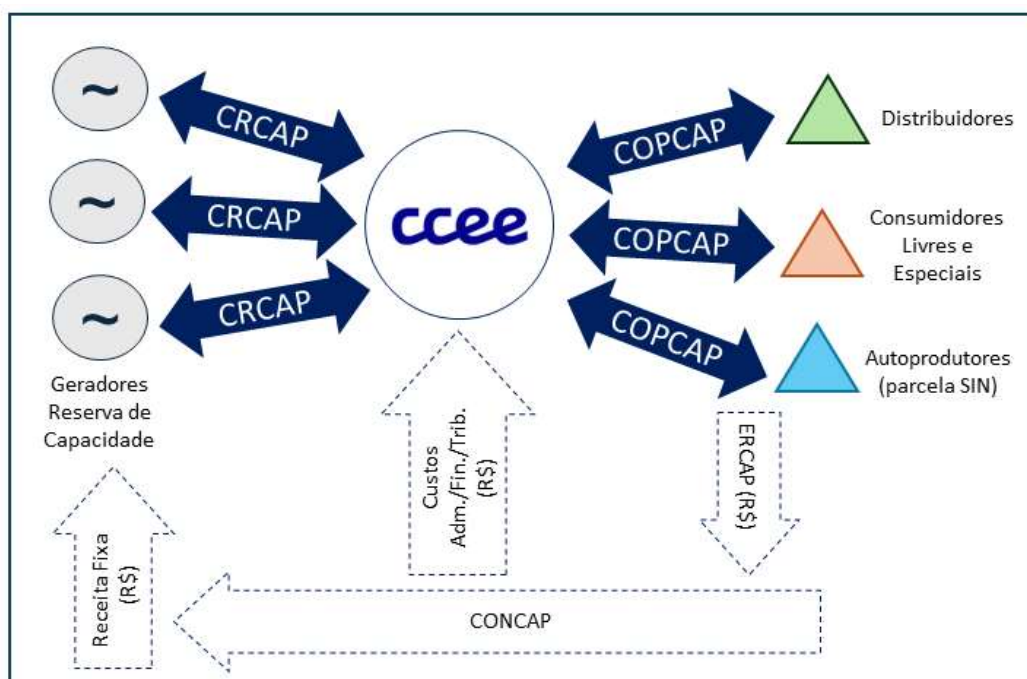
~

CRCAP

~

CRCAP

~

CRCAP

Geradores Reserva de Capacidade

ccee

COPCAP

Distribuidores

COPCAP

Consumidores Livres e Especiais

COPCAP

Autoprodutores (parcela SIN)

Custos Adm./Fin./Trib. (R$)

ERCAP (R$)

Receita Fixa (R$)

CONCAP